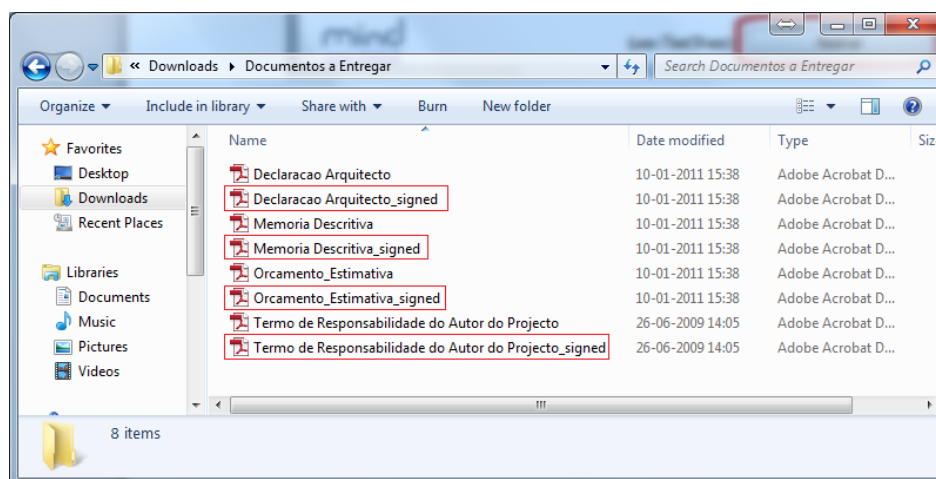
« Downloads ▸ Documentos a Entregar

Search Documentos a Entregar

Organize ▾ Include in library ▾ Share with ▾ Burn New folder

Favorites
Desktop
Downloads
Recent Places

Libraries
Documents
Music
Pictures
Videos

| Name | Date modified | Type | Siz |
|---|---|---|---|
| Declaracao Arquitecto | 10-01-2011 15:38 | Adobe Acrobat D... | |
| Declaracao Arquitecto_signed | 10-01-2011 15:38 | Adobe Acrobat D... | |
| Memoria Descritiva | 10-01-2011 15:38 | Adobe Acrobat D... | |
| Memoria Descritiva_signed | 10-01-2011 15:38 | Adobe Acrobat D... | |
| Orcamento_Estimativa | 10-01-2011 15:38 | Adobe Acrobat D... | |
| Orcamento_Estimativa_signed | 10-01-2011 15:38 | Adobe Acrobat D... | |
| Termo de Responsabilidade do Autor do Projecto | 26-06-2009 14:05 | Adobe Acrobat D... | |
| Termo de Responsabilidade do Autor do Projecto_signed | 26-06-2009 14:05 | Adobe Acrobat D... | |

8 items